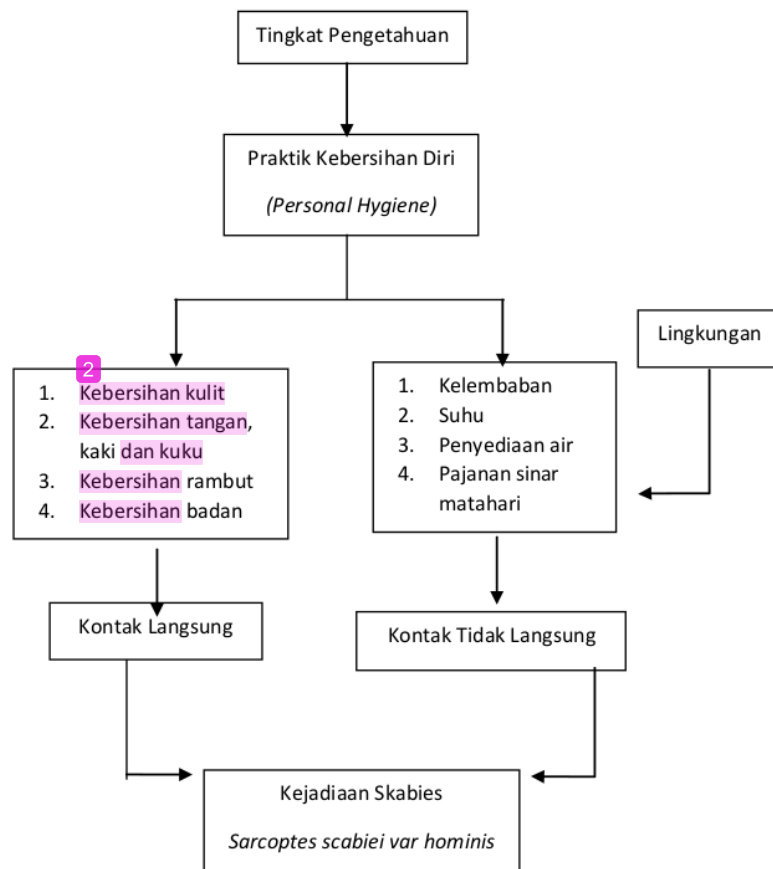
Tingkat Pengetahuan

Praktik Kebersihan Diri

(Personal Hygiene)

Lingkungan

2

1. Kebersihan kulit
2. Kebersihan tangan, kaki dan kuku
3. Kebersihan rambut
4. Kebersihan badan

1. Kelembaban
2. Suhu
3. Penyediaan air
4. Pajanan sinar matahari

Kontak Langsung

Kontak Tidak Langsung

Kejadiaan Skabies

Sarcoptes scabiei var hominis